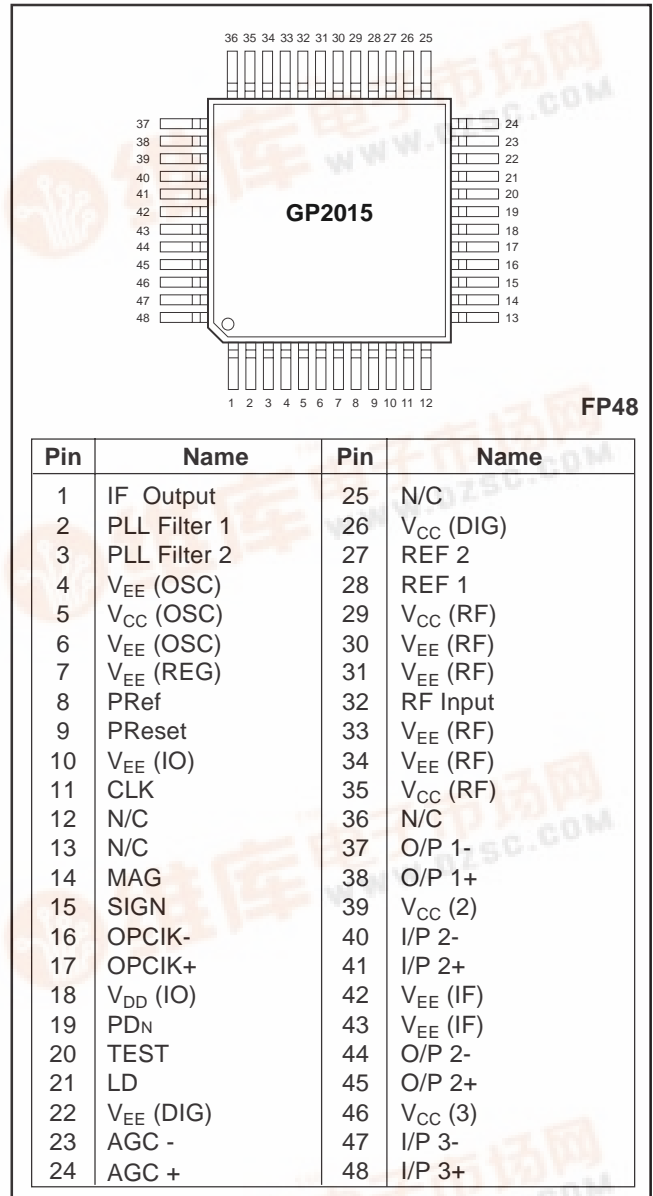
36 35 34 33 32 31 30 29 28 27 26 25

37 38 39 40 41 42 43 44 45 46 47 48

24 23 22 21 20 19 18 17 16 15 14 13

GP2015

1 2 3 4 5 6 7 8 9 10 11 12

FP48

| Pin | Name | Pin | Name |
|---|---|---|---|
| 1 | IF Output | 25 | N/C |
| 2 | PLL Filter 1 | 26 | $V_{CC}$ (DIG) |
| 3 | PLL Filter 2 | 27 | REF 2 |
| 4 | $V_{EE}$ (OSC) | 28 | REF 1 |
| 5 | $V_{CC}$ (OSC) | 29 | $V_{CC}$ (RF) |
| 6 | $V_{EE}$ (OSC) | 30 | $V_{EE}$ (RF) |
| 7 | $V_{EE}$ (REG) | 31 | $V_{EE}$ (RF) |
| 8 | PRef | 32 | RF Input |
| 9 | PReset | 33 | $V_{EE}$ (RF) |
| 10 | $V_{EE}$ (IO) | 34 | $V_{EE}$ (RF) |
| 11 | CLK | 35 | $V_{CC}$ (RF) |
| 12 | N/C | 36 | N/C |
| 13 | N/C | 37 | O/P 1- |
| 14 | MAG | 38 | O/P 1+ |
| 15 | SIGN | 39 | $V_{CC}$ (2) |
| 16 | OPCIK- | 40 | I/P 2- |
| 17 | OPCIK+ | 41 | I/P 2+ |
| 18 | $V_{DD}$ (IO) | 42 | $V_{EE}$ (IF) |
| 19 | PDN | 43 | $V_{EE}$ (IF) |
| 20 | TEST | 44 | O/P 2- |
| 21 | LD | 45 | O/P 2+ |
| 22 | $V_{EE}$ (DIG) | 46 | $V_{CC}$ (3) |
| 23 | AGC - | 47 | I/P 3- |
| 24 | AGC + | 48 | I/P 3+ |